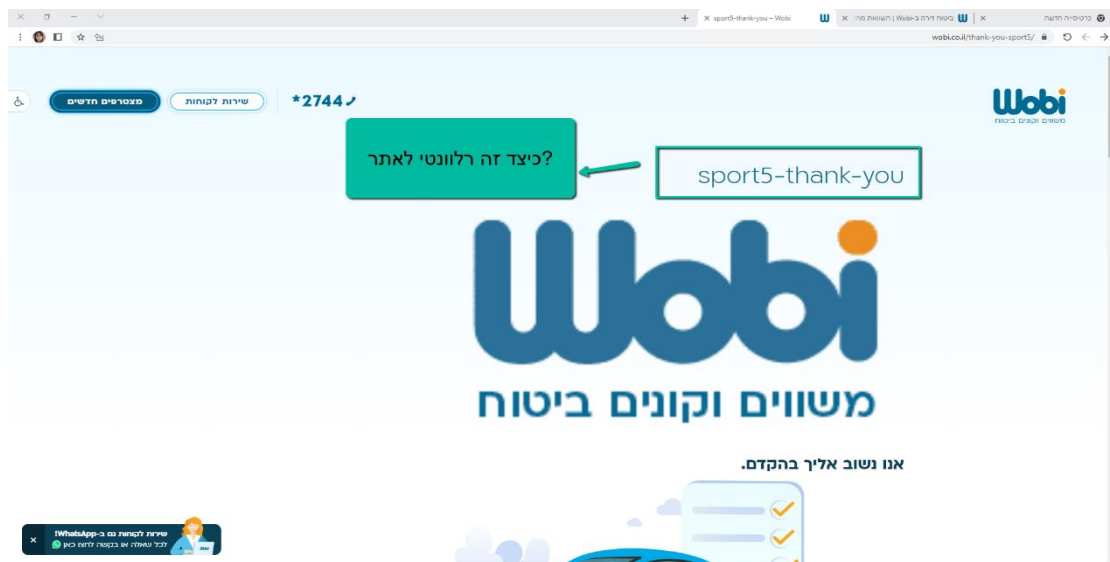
כרטיסייה חדשה | ביטוח דירה ב-Wobi | השוואת מחי | sport5-thank-you – Wobi

wobi.co.il/thank-you-sport5/

Wobi
משווים וקונים ביטוח

*2744

שירות לקוחות

מצטרפים חדשים

?כיצד זה רלוונטי לאתר

sport5-thank-you

Wobi

משווים וקונים ביטוח

אנו נשוב אליך בהקדם.

שירות לקוחות גם ב-WhatsApp!
לכל שאלה או בקשה לחצו כאן